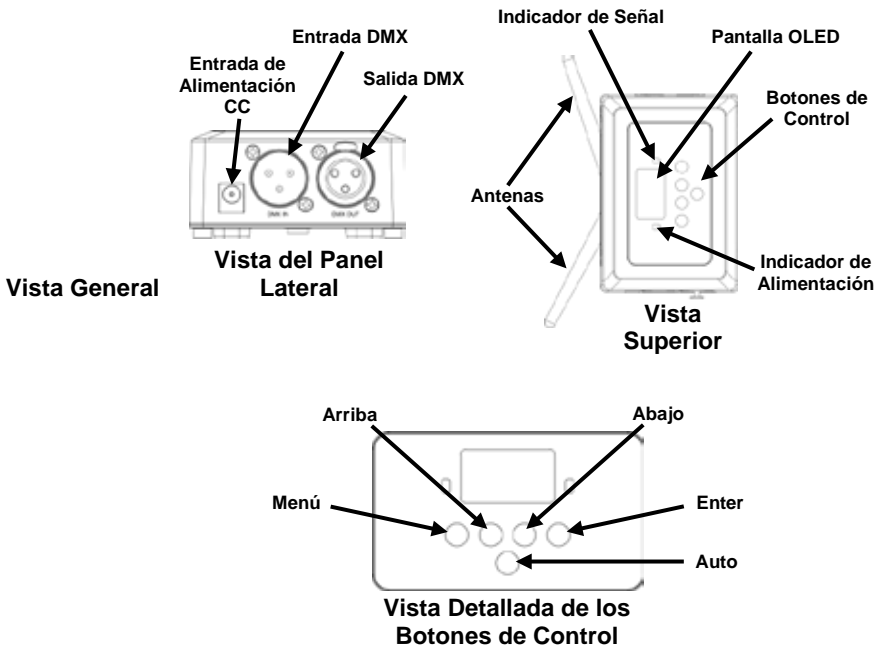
Vista General

Entrada de Alimentación CC

Entrada DMX

Salida DMX

DMX IN

DMX OUT

Vista del Panel Lateral

Indicador de Señal

Pantalla OLED

Botones de Control

Antenas

Indicador de Alimentación

Vista Superior

Arriba

Abajo

Menú

Enter

Auto

Vista Detallada de los Botones de Control